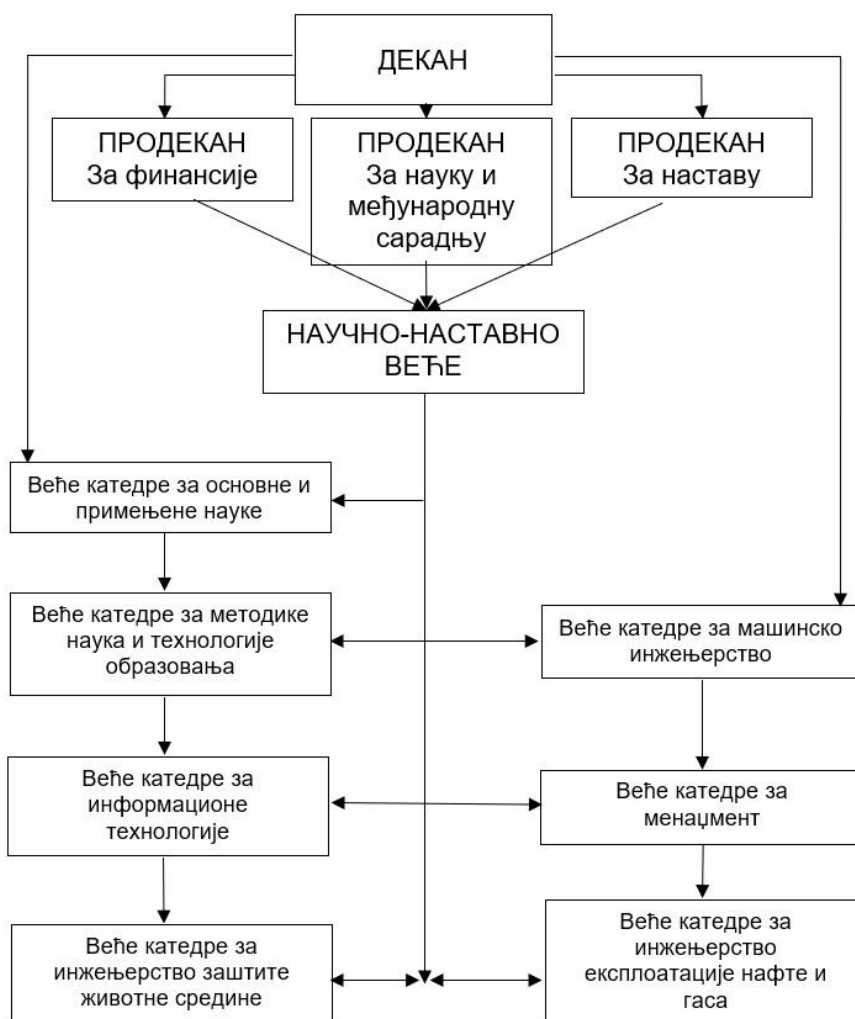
ДЕКАН

ПРОДЕКАН
За финансије

ПРОДЕКАН
За науку и међународну сарадњу

ПРОДЕКАН
За наставу

НАУЧНО-НАСТАВНО ВЕЋЕ

Веће катедре за основне и примењене науке

Веће катедре за методике наука и технологије образовања

Веће катедре за машинско инжењерство

Веће катедре за информационе технологије

Веће катедре за менаџмент

Веће катедре за инжењерство заштите животне средине

Веће катедре за инжењерство експлоатације нафте и гаса